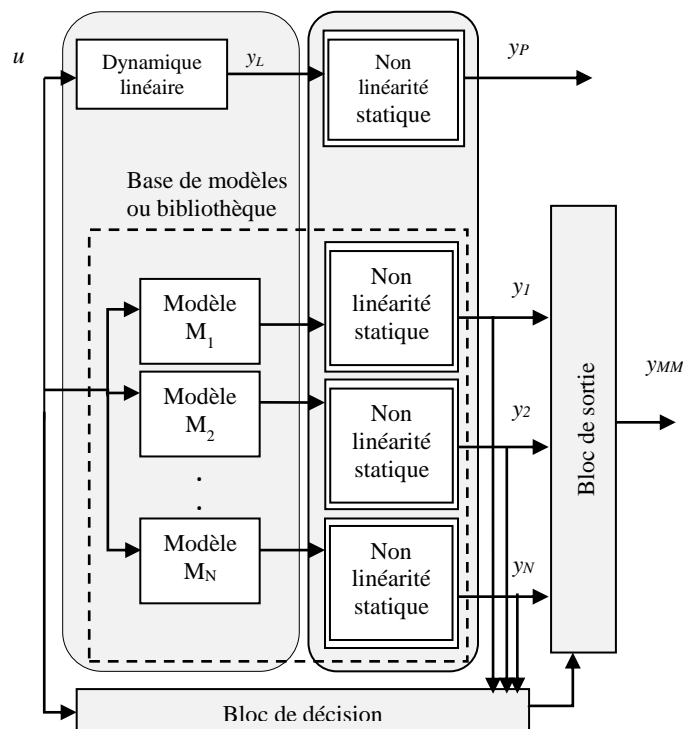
$u$

Dynamique linéaire

$y_L$

Non linéarité statique

$y_P$

Base de modèles ou bibliothèque

Modèle $M_1$

Non linéarité statique

$y_1$

Modèle $M_2$

Non linéarité statique

$y_2$

.
.

Modèle $M_N$

Non linéarité statique

$y_N$

Bloc de sortie

$y_{MM}$

Bloc de décision